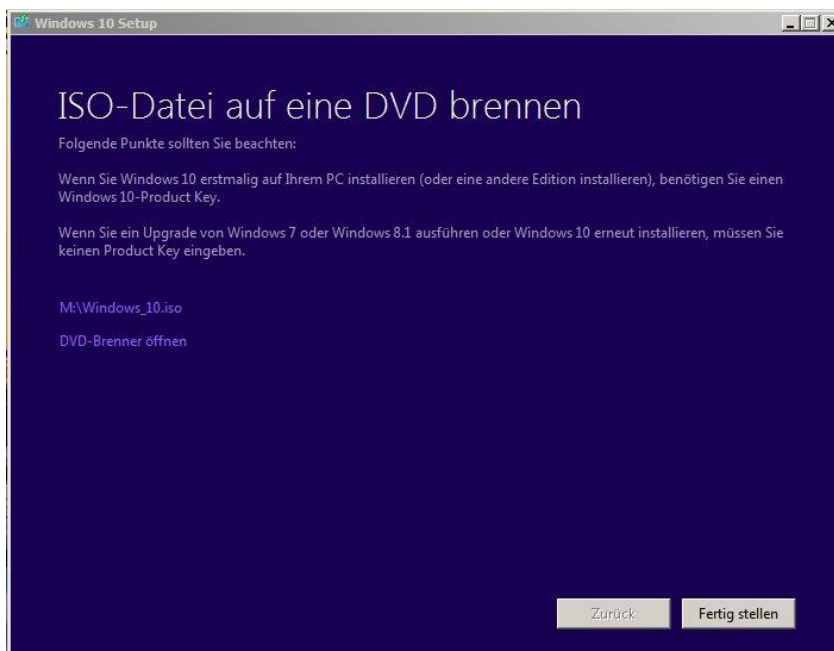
Windows 10 Setup

ISO-Datei auf eine DVD brennen

Folgende Punkte sollten Sie beachten:

Wenn Sie Windows 10 erstmalig auf Ihrem PC installieren (oder eine andere Edition installieren), benötigen Sie einen Windows 10-Product Key.

Wenn Sie ein Upgrade von Windows 7 oder Windows 8.1 ausführen oder Windows 10 erneut installieren, müssen Sie keinen Product Key eingeben.

M:\Windows_10.iso

DVD-Brenner öffnen

Zurück

Fertig stellen